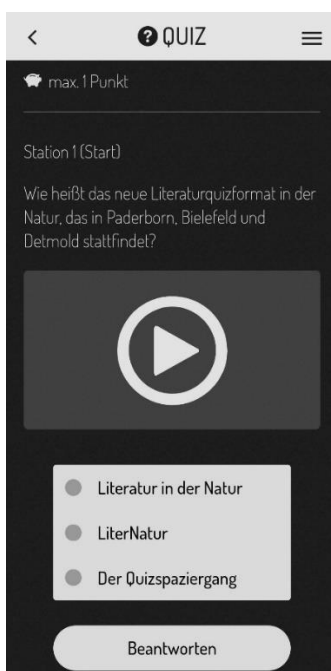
<

QUIZ

max. 1 Punkt

Station 1 (Start)

Wie heißt das neue Literaturquizformat in der Natur, das in Paderborn, Bielefeld und Detmold stattfindet?

Literatur in der Natur

LiterNatur

Der Quizspaziergang

Beantworten